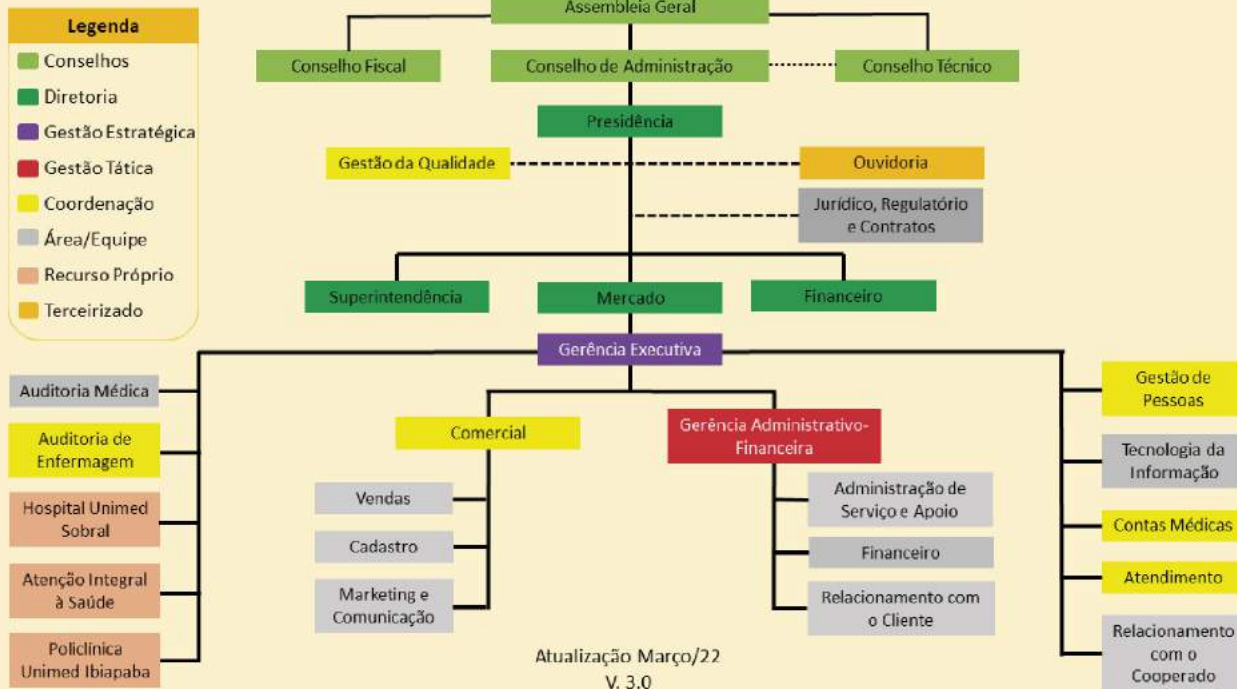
Legenda
Conselhos
Diretoria
Gestão Estratégica
Gestão Tática
Coordenação
Área/Equipe
Recurso Próprio
Terceirizado

Assembleia Geral
Conselho Fiscal
Conselho de Administração
Conselho Técnico
Presidência
Gestão da Qualidade
Ouvidoria
Jurídico, Regulatório e Contratos
Superintendência
Mercado
Financeiro
Gerência Executiva
Auditoria Médica
Auditoria de Enfermagem
Hospital Unimed Sobral
Atenção Integral à Saúde
Policlínica Unimed Ibiapaba
Comercial
Vendas
Cadastro
Marketing e Comunicação
Gerência Administrativo-Financeira
Administração de Serviço e Apoio
Financeiro
Relacionamento com o Cliente
Gestão de Pessoas
Tecnologia da Informação
Contas Médicas
Atendimento
Relacionamento com o Cooperado

Atualização Março/22
V. 3.0